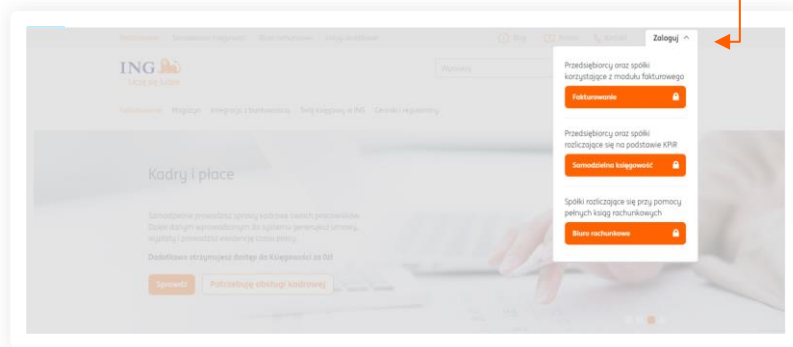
Zaloguj ^

Przedsiębiorcy oraz spółki korzystające z modułu fakturowego

Fakturowanie

Przedsiębiorcy oraz spółki rozliczające się na podstawie KPIR

Samodzielna księgowość

Spółki rozliczające się przy pomocy pełnych ksiąg rachunkowych

Biuro rachunkowe

ING

Kadry i płace

Sprawdź

Potrzebuję obsługi kadrowej